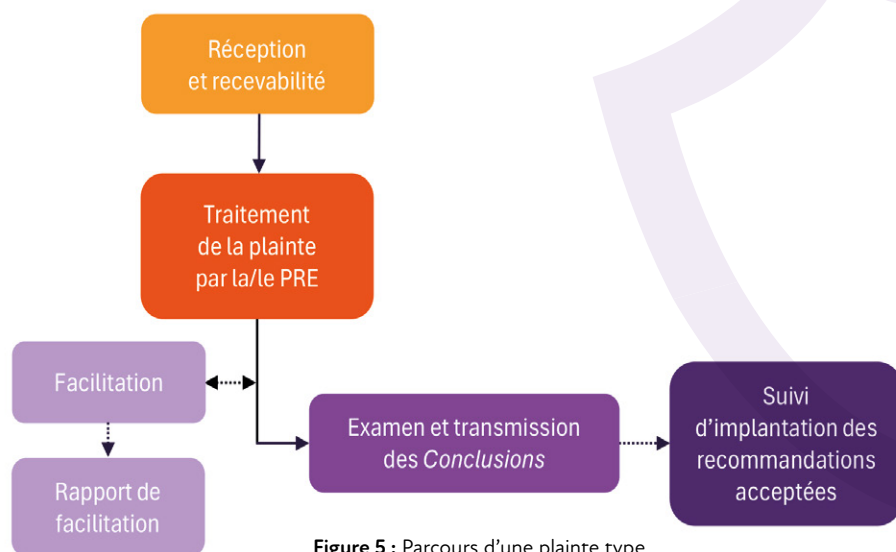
Réception et recevabilité

Traitement de la plainte par la/le PRE

Facilitation

Rapport de facilitation

Examen et transmission des *Conclusions*

Suivi d'implantation des recommandations acceptées

**Figure 5 :** Parcours d'une plainte type